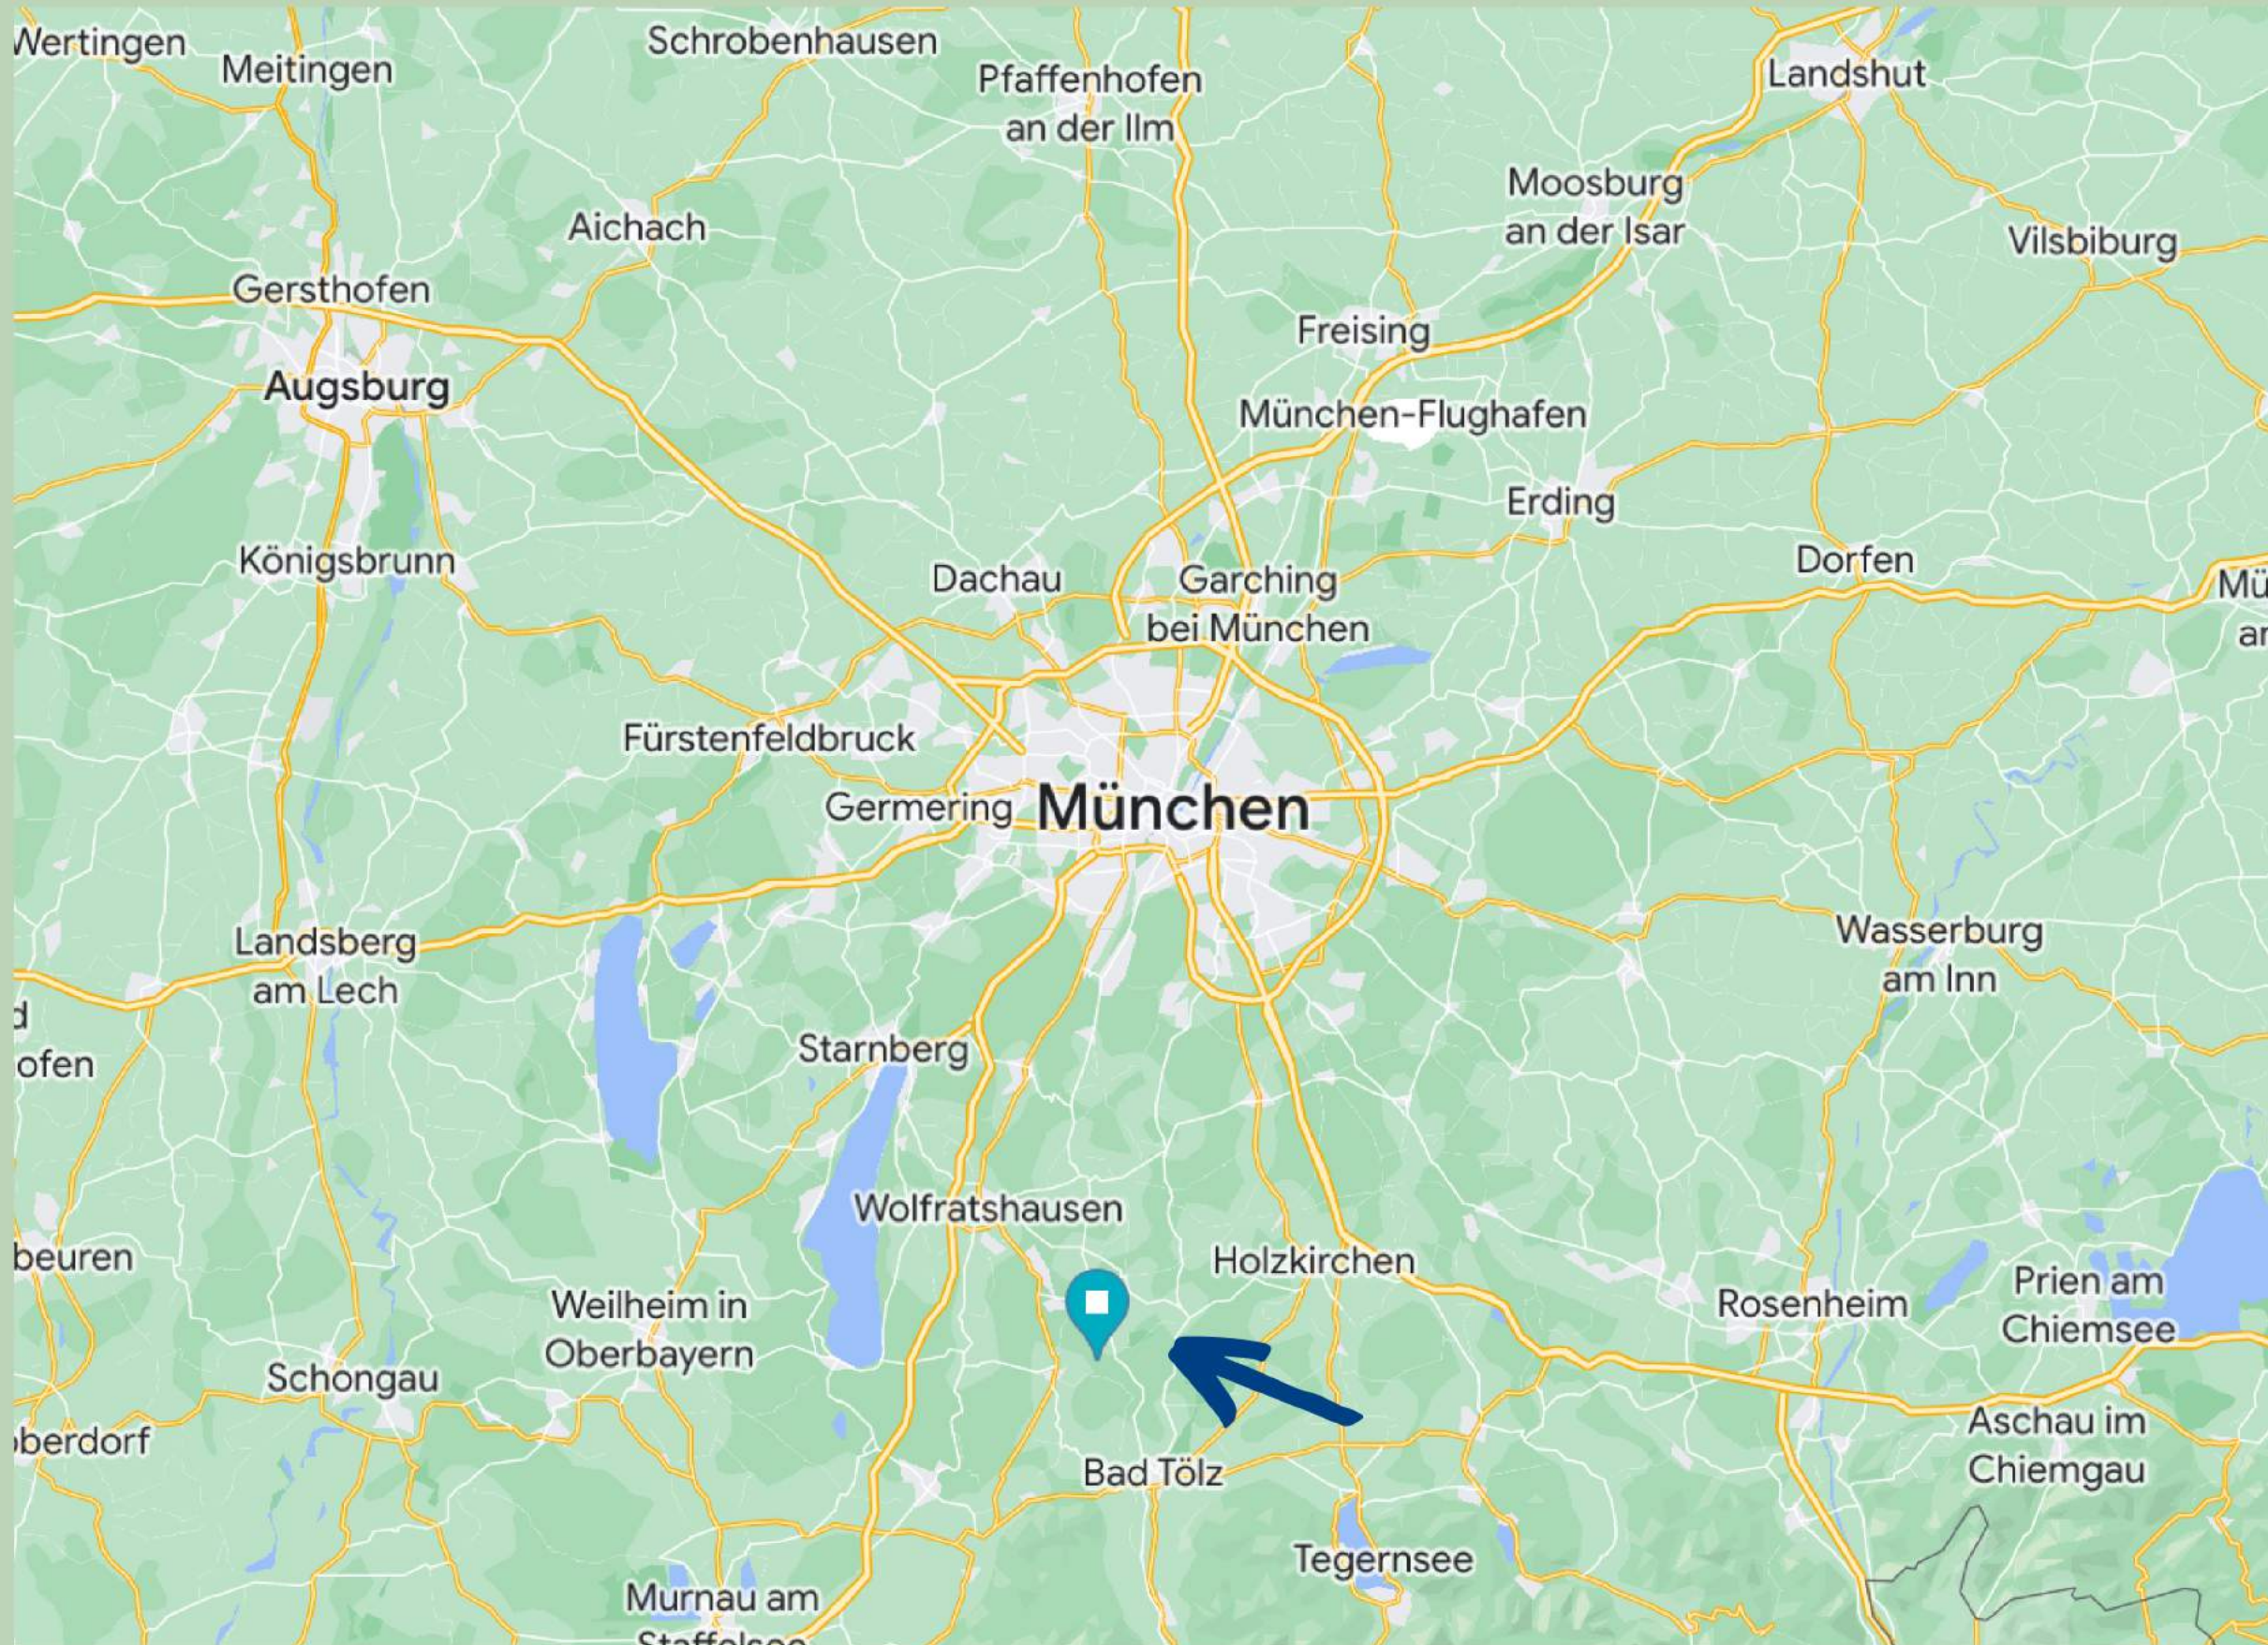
Wertingen
Meitingen
Schrobenhausen
Pfaffenhofen an der Ilm
Landshut
Moosburg an der Isar
Vilsbiburg
Aichach
Gersthofen
Freising
Augsburg
München-Flughafen
Erding
Königsbrunn
Dachau
Garching bei München
Dorfen
Mü
ar
Fürstenfeldbruck
Germering
München
Landsberg am Lech
Wasserburg am Inn
d
ofen
Starnberg
Wolfratshausen
beuren
Holzkirchen
Weilheim in Oberbayern
Rosenheim
Prien am Chiemsee
Schongau
berdorf
Aschau im Chiemgau
Bad Tölz
Tegernsee
Murnau am
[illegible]